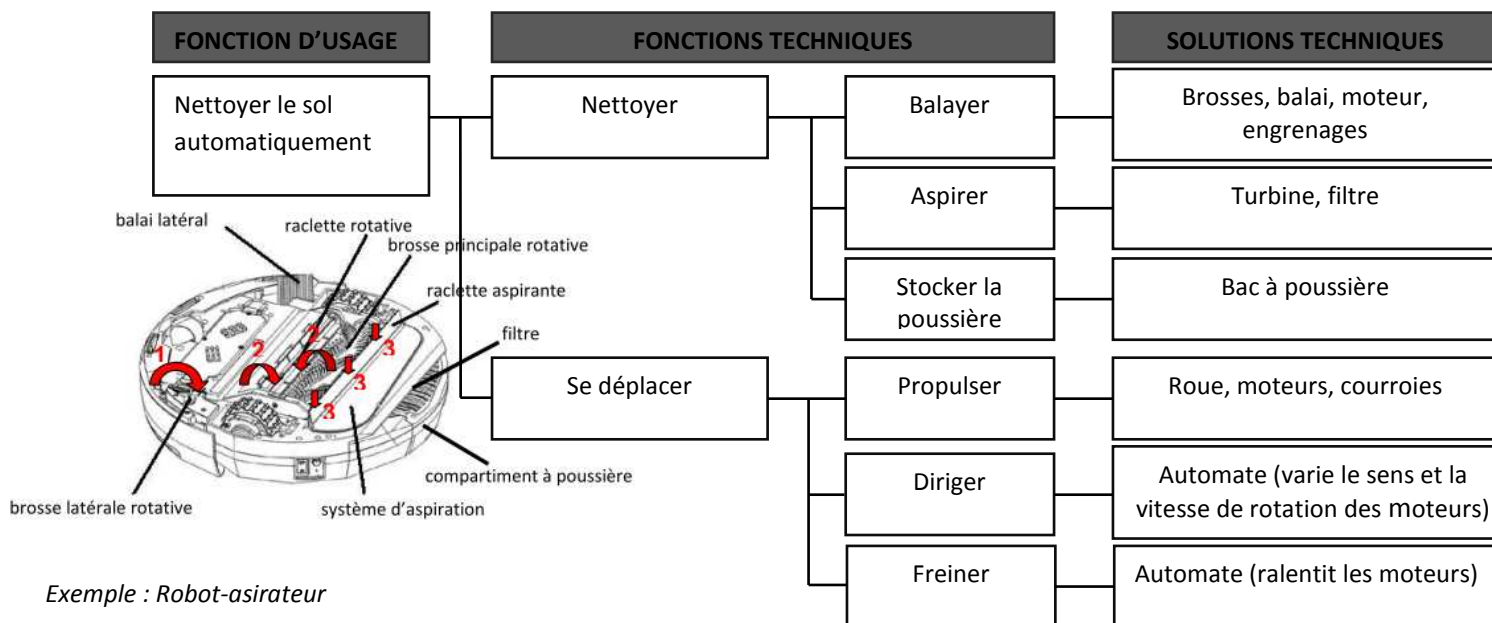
FONCTION D'USAGE

FONCTIONS TECHNIQUES

SOLUTIONS TECHNIQUES

Nettoyer le sol automatiquement

Nettoyer

Balayer

Brosses, balai, moteur, engrenages

Aspirer

Turbine, filtre

Stocker la poussière

Bac à poussière

Se déplacer

Propulser

Roue, moteurs, courroies

Diriger

Automate (varie le sens et la vitesse de rotation des moteurs)

Freiner

Automate (ralentit les moteurs)

balai latéral

raclette rotative

brosse principale rotative

raclette aspirante

filtre

1

2

2

3

3

3

compartiment à poussière

brosse latérale rotative

système d'aspiration

Exemple : Robot-asirateur